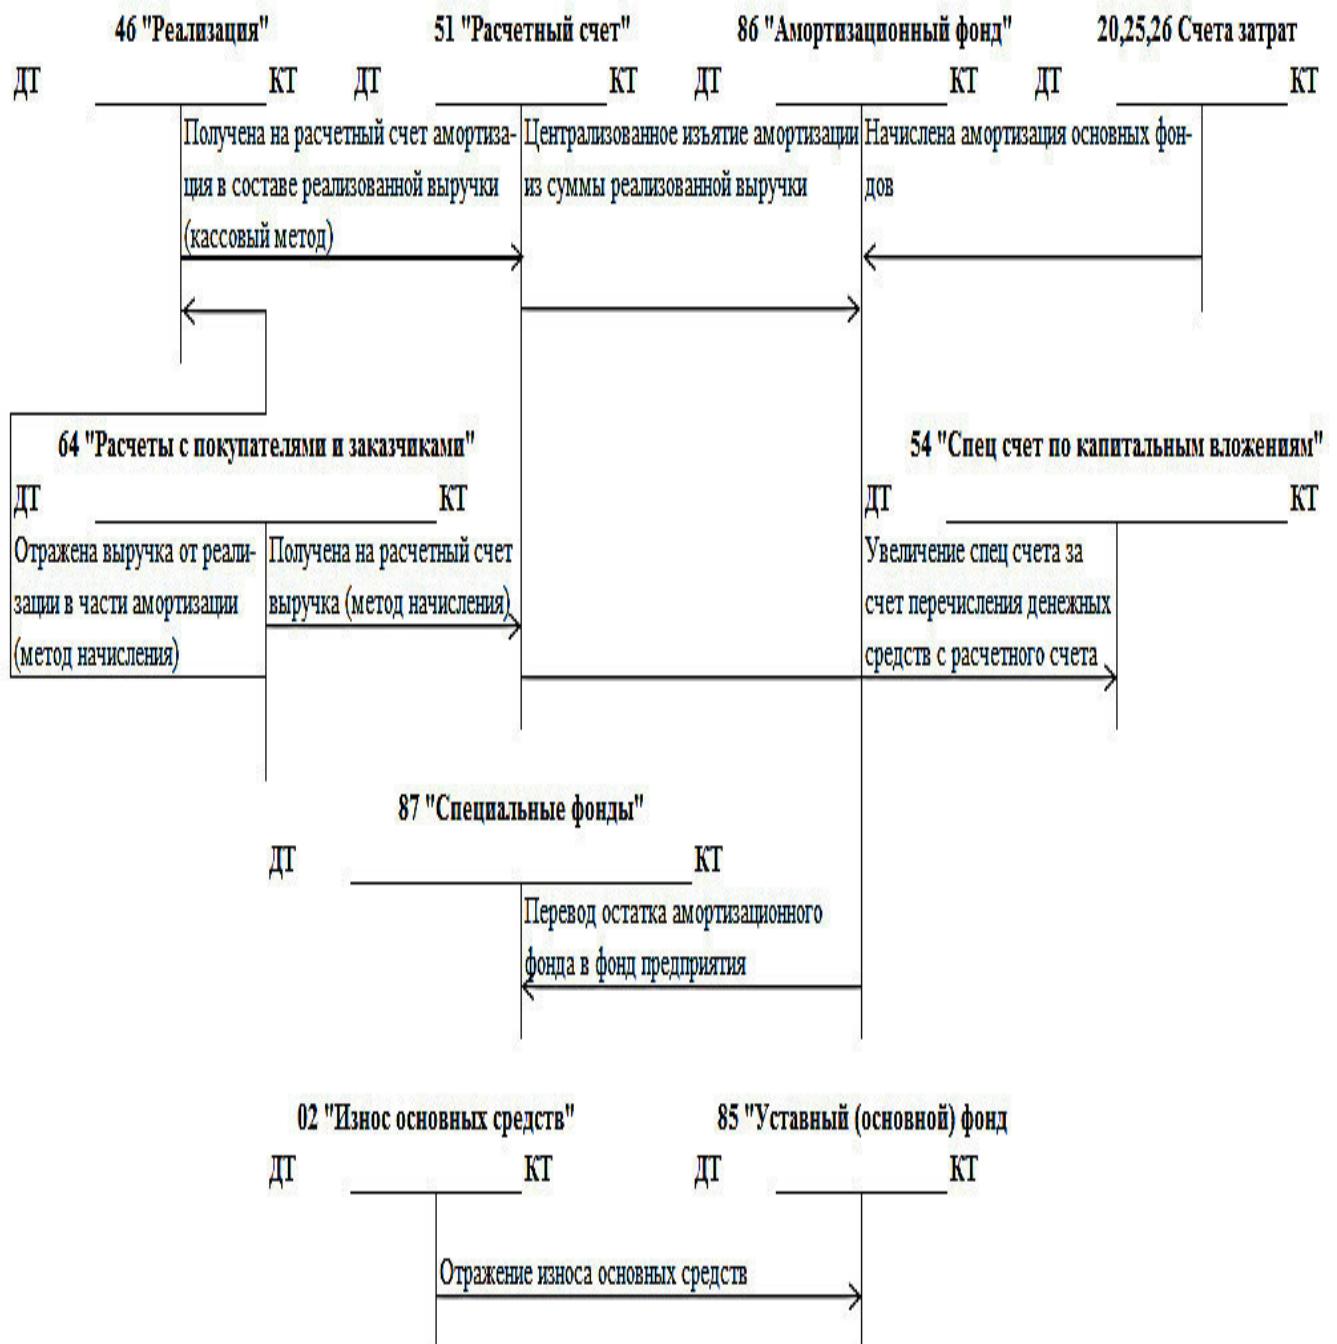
46 "Реализация"

ДТ КТ

Получена на расчетный счет амортизация в составе реализованной выручки (кассовый метод)

51 "Расчетный счет"

ДТ КТ

Централизованное изъятие амортизации из суммы реализованной выручки

86 "Амортизационный фонд"

ДТ КТ

Начислена амортизация основных фондов

20,25,26 Счета затрат

ДТ КТ

64 "Расчеты с покупателями и заказчиками"

ДТ КТ

Отражена выручка от реализации в части амортизации (метод начисления)

Получена на расчетный счет выручка (метод начисления)

54 "Спец счет по капитальным вложениям"

ДТ КТ

Увеличение спец счета за счет перечисления денежных средств с расчетного счета

87 "Специальные фонды"

ДТ КТ

Перевод остатка амортизационного фонда в фонд предприятия

02 "Износ основных средств"

ДТ КТ

85 "Уставный (основной) фонд

ДТ КТ

Отражение износа основных средств